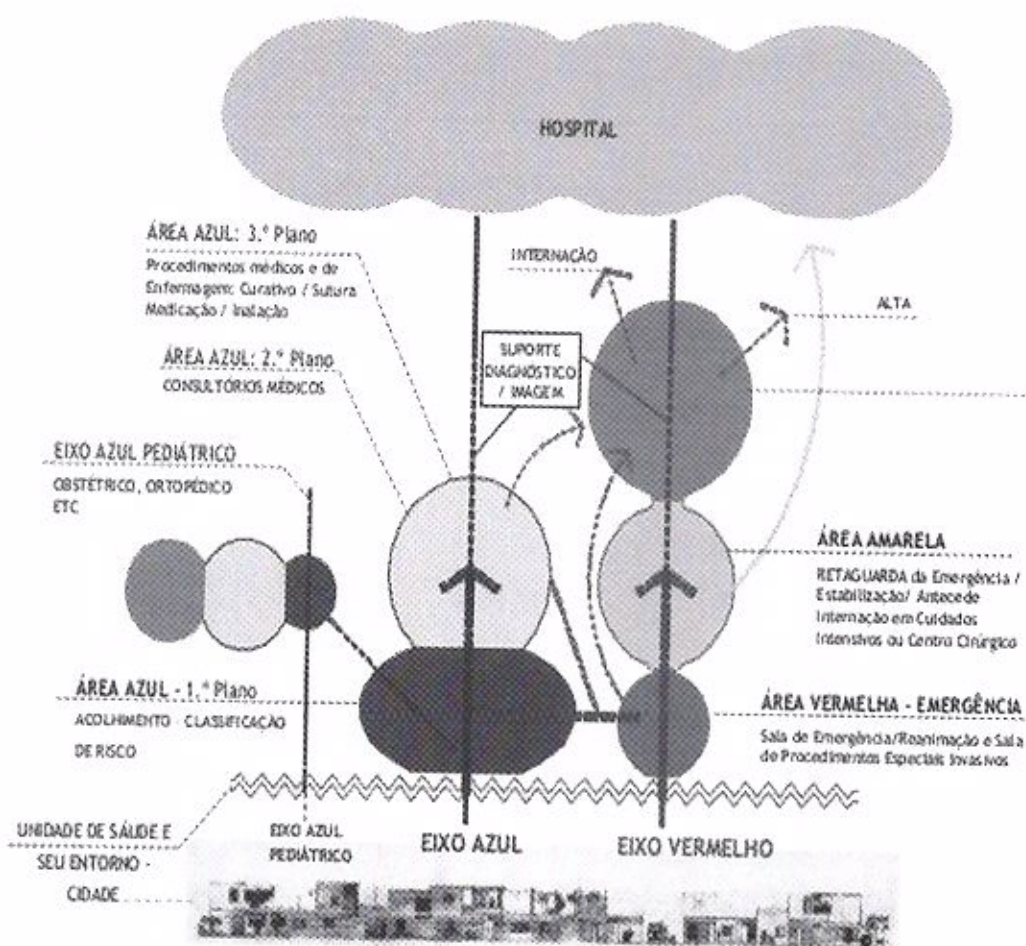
HOSPITAL

ÁREA AZUL: 3.º Plano
Procedimentos médicos e de Enfermagem: Curativo / Sutura Medicação / Inalação

INTERNAÇÃO

ALTA

ÁREA AZUL: 2.º Plano
CONSULTÓRIOS MÉDICOS

SUPORTE DIAGNÓSTICO / IMAGEM

EIXO AZUL PEDIÁTRICO
OBSTÉTRICO, ORTOPÉDICO ETC

ÁREA AMARELA
RETAGUARDA da Emergência / Estabilização/ Antecede Internação em Cuidados Intensivos ou Centro Cirúrgico

ÁREA AZUL - 1.º Plano
ACOLHIMENTO CLASSIFICAÇÃO DE RISCO

ÁREA VERMELHA - EMERGÊNCIA
Sala de Emergência/Reanimação e Sala de Procedimentos Especiais Invasivos

UNIDADE DE SAÚDE E SEU ENTORNO - CIDADE

EIXO AZUL PEDIÁTRICO

EIXO AZUL

EIXO VERMELHO